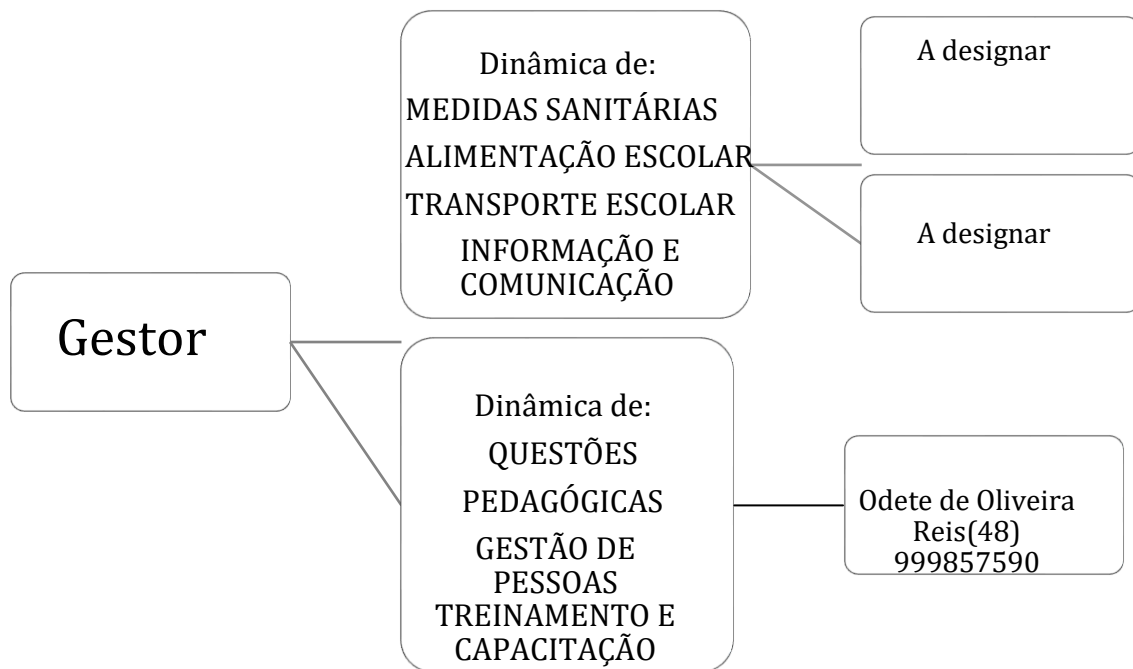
Gestor

Dinâmica de:
MEDIDAS SANITÁRIAS
ALIMENTAÇÃO ESCOLAR
TRANSPORTE ESCOLAR
INFORMAÇÃO E COMUNICAÇÃO

A designar

A designar

Dinâmica de:
QUESTÕES PEDAGÓGICAS
GESTÃO DE PESSOAS
TREINAMENTO E CAPACITAÇÃO

Odete de Oliveira Reis(48) 999857590